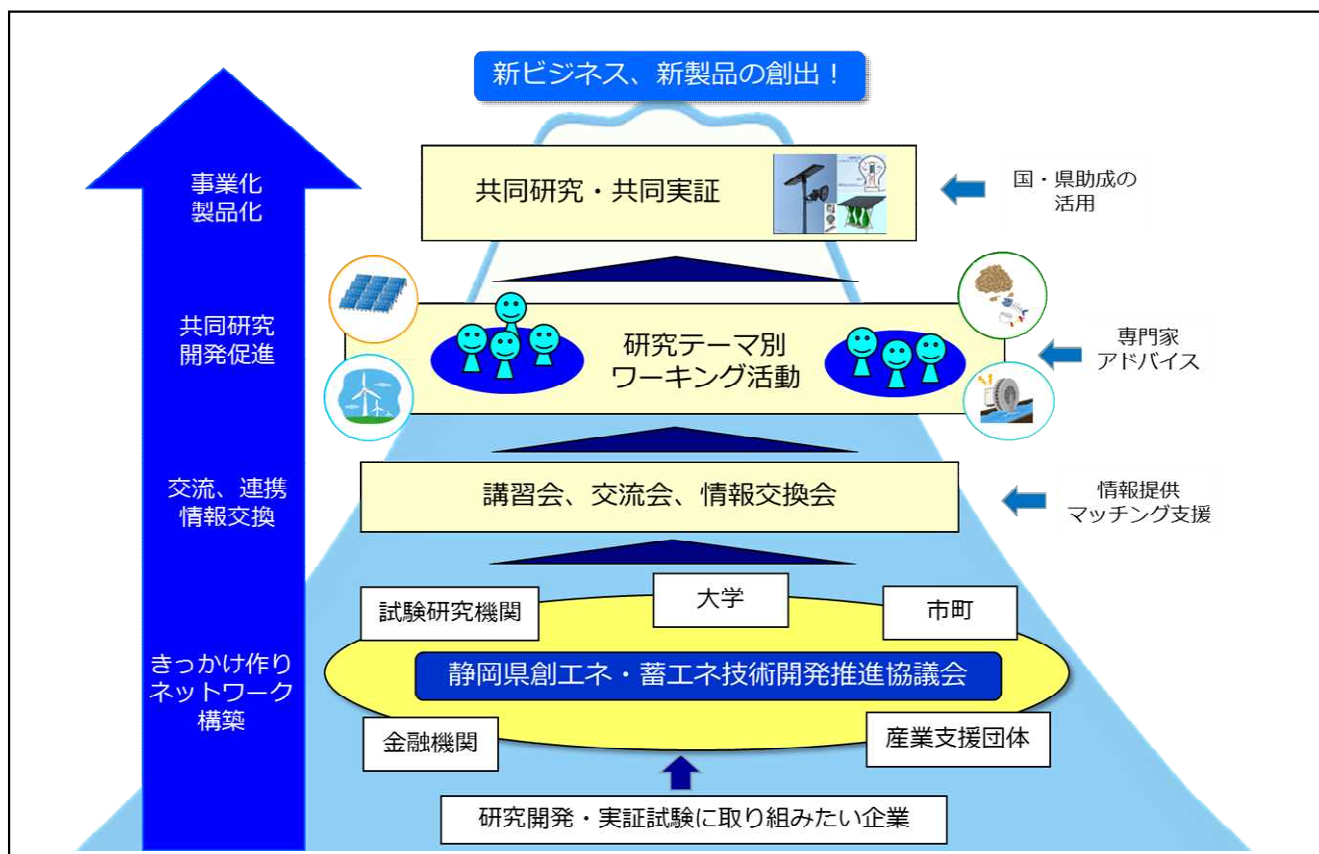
新ビジネス、新製品の創出！

事業化
製品化

共同研究・共同実証

国・県助成の
活用

共同研究
開発促進

研究テーマ別
ワーキング活動

専門家
アドバイス

交流、連携
情報交換

講習会、交流会、情報交換会

情報提供
マッチング支援

きっかけ作り
ネットワーク
構築

試験研究機関

大学

市町

静岡県創エネ・蓄エネ技術開発推進協議会

金融機関

産業支援団体

研究開発・実証試験に取り組みたい企業